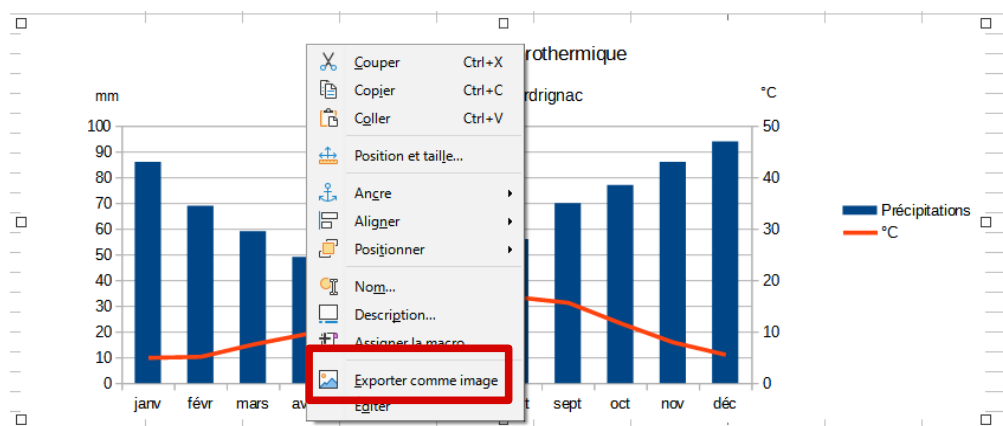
rothermique

rdrignac

mm

°C

100
90
80
70
60
50
40
30
20
10
0

50
40
30
20
10
0

janv févr mars av t sept oct nov déc

Précipitations
°C

Couper Ctrl+X
Copier Ctrl+C
Coller Ctrl+V
Position et taille...
Ancre ▸
Aligner ▸
Positionner ▸
Nom...
Description...
Assigner la macro...
Exporter comme image
Éditer